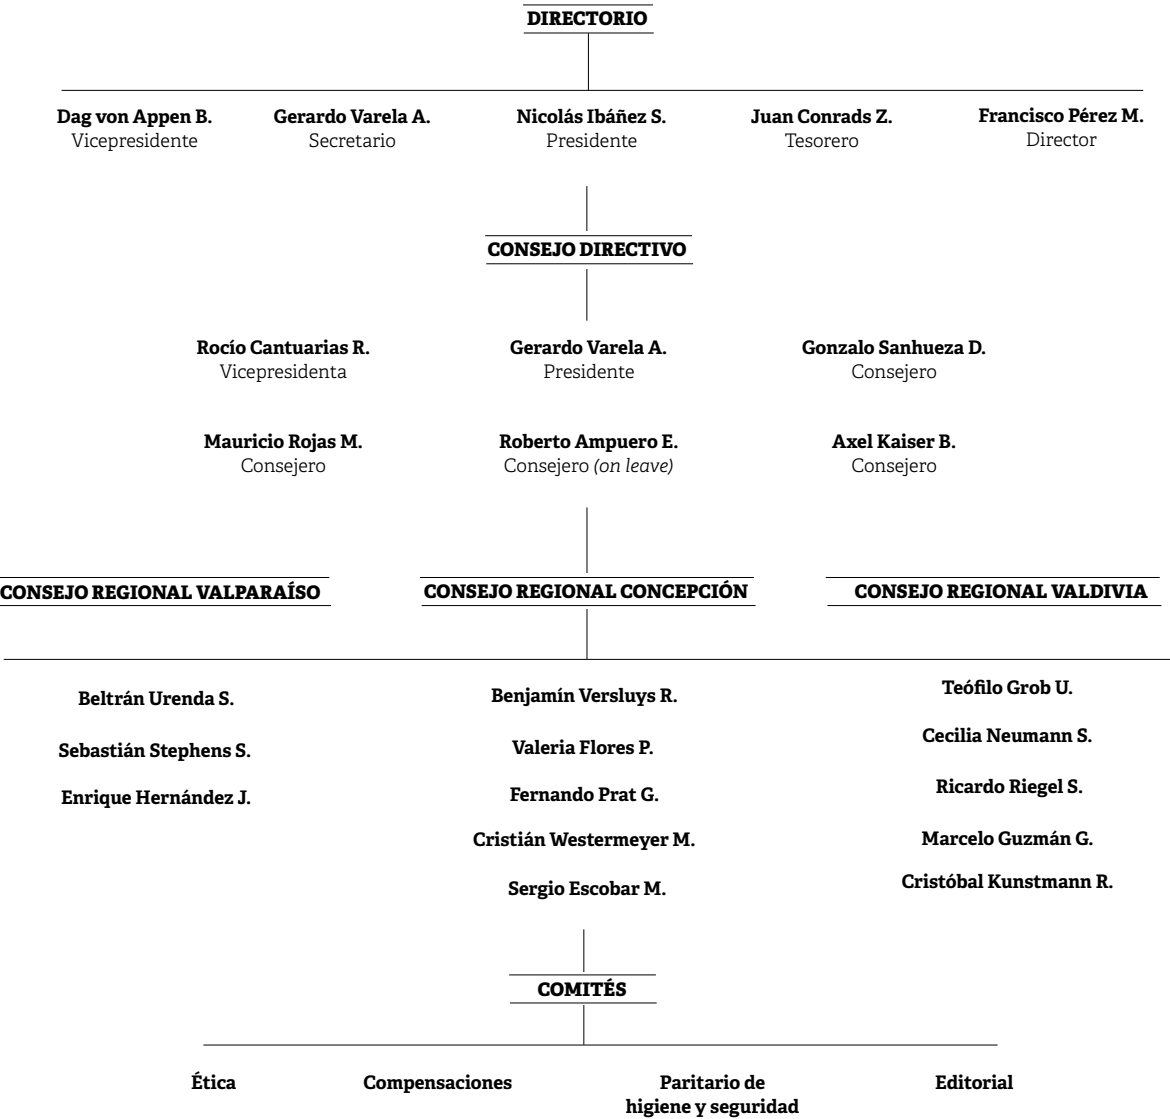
DIRECTORIO

Dag von Appen B.
Vicepresidente

Gerardo Varela A.
Secretario

Nicolás Ibáñez S.
Presidente

Juan Conrads Z.
Tesorero

Francisco Pérez M.
Director

CONSEJO DIRECTIVO

Rocío Cantuarias R.
Vicepresidenta

Gerardo Varela A.
Presidente

Gonzalo Sanhueza D.
Consejero

Mauricio Rojas M.
Consejero

Roberto Ampuero E.
Consejero *(on leave)*

Axel Kaiser B.
Consejero

CONSEJO REGIONAL VALPARAÍSO

CONSEJO REGIONAL CONCEPCIÓN

CONSEJO REGIONAL VALDIVIA

Beltrán Urenda S.

Sebastián Stephens S.

Enrique Hernández J.

Benjamín Versluys R.

Valeria Flores P.

Fernando Prat G.

Cristián Westermeyer M.

Sergio Escobar M.

Teófilo Grob U.

Cecilia Neumann S.

Ricardo Riegel S.

Marcelo Guzmán G.

Cristóbal Kunstmann R.

COMITÉS

Ética

Compensaciones

Paritario de higiene y seguridad

Editorial